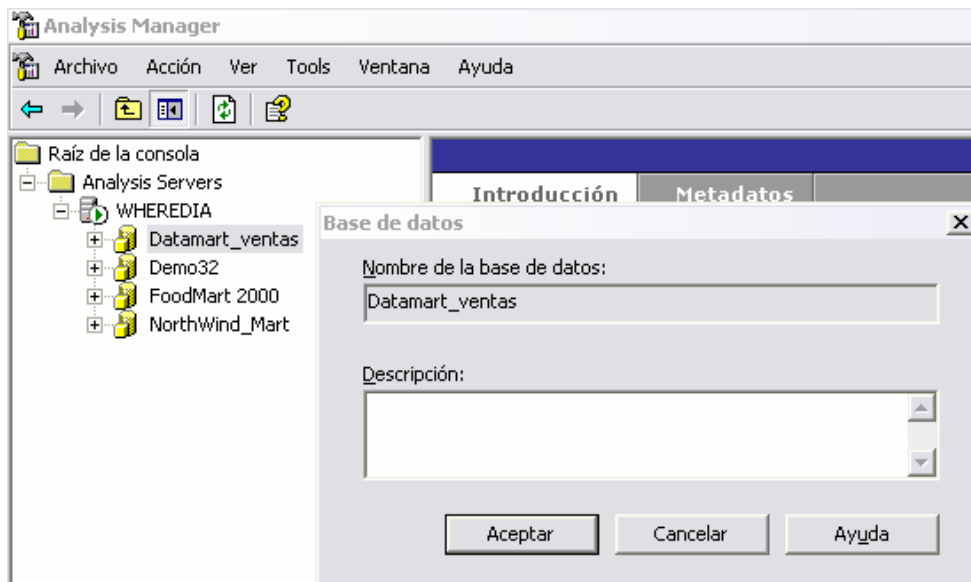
Analysis Manager

Archivo Acción Ver Tools Ventana Ayuda

Raíz de la consola
Analysis Servers
WHEREDIA
Datamart_ventas
Demo32
FoodMart 2000
NorthWind_Mart

Introducción Metadatos

Base de datos

Nombre de la base de datos:
Datamart_ventas

Descripción:

Aceptar Cancelar Ayuda